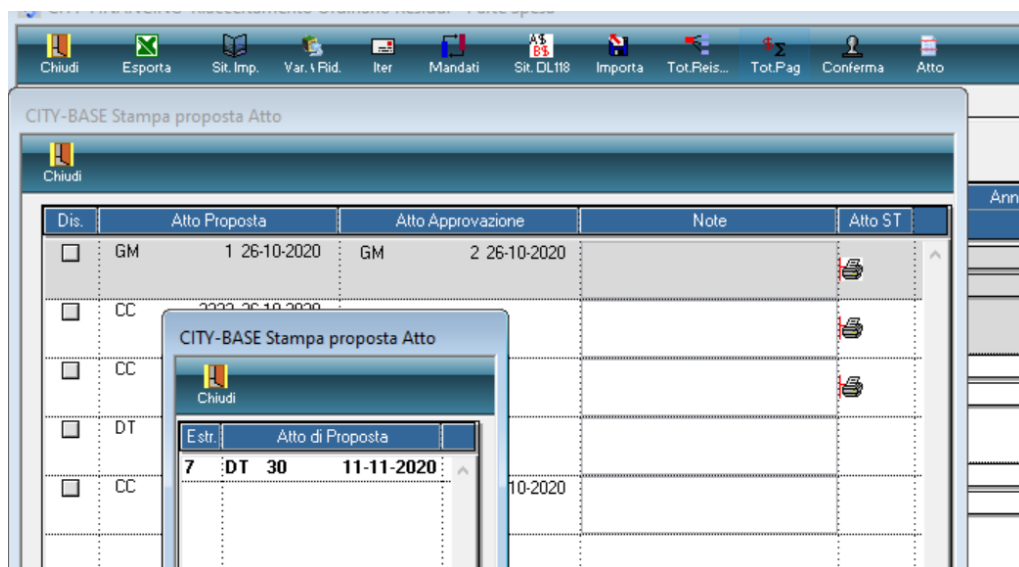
Chiudi Esporta Sit. Imp. Var. \ Rid. Iter Mandati Sit. DL118 Importa Tot.Reis... Tot.Pag Conferma Atto

CITY-BASE Stampa proposta Atto

Chiudi

| Dis. | Atto Proposta | Atto Approvazione | Note | Atto ST |
|---|---|---|---|---|
| ☐ | GM 1 26-10-2020 | GM 2 26-10-2020 | | |
| ☐ | CC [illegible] | | | |
| ☐ | CC | | | |
| ☐ | DT | | | |
| ☐ | CC | 10-2020 | | |

Ann

CITY-BASE Stampa proposta Atto

Chiudi

| Estr. | Atto di Proposta |
|---|---|
| 7 | DT 30 11-11-2020 |